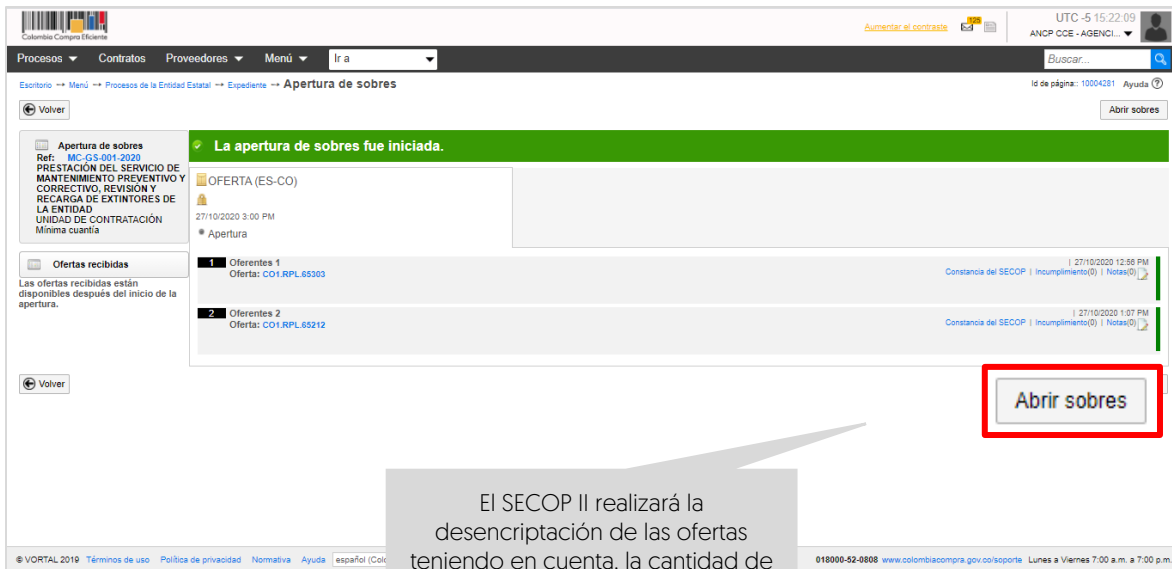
Colombia Compra Eficiente

Aumentar el contraste 125

UTC -5 15:22:09
ANCP CCE - AGENCI...

Procesos Contratos Proveedores Menú Ir a

Buscar...

Escritorio → Menú → Procesos de la Entidad Estatal → Expediente → Apertura de sobres

Id de página:: 10004281 Ayuda

Volver

Abrir sobres

Apertura de sobres
Ref: MC-GS-001-2020
PRESTACIÓN DEL SERVICIO DE MANTENIMIENTO PREVENTIVO Y CORRECTIVO, REVISIÓN Y RECARGA DE EXTINTORES DE LA ENTIDAD
UNIDAD DE CONTRATACIÓN
Mínima cuantía

Ofertas recibidas
Las ofertas recibidas están disponibles después del inicio de la apertura.

La apertura de sobres fue iniciada.

OFERTA (ES-CO)
27/10/2020 3:00 PM
Apertura

1 Oferentes 1
Oferta: CO1.RPL.65303
| 27/10/2020 12:56 PM
Constancia del SECOP | Incumplimiento(0) | Notas(0)

2 Oferentes 2
Oferta: CO1.RPL.65212
| 27/10/2020 1:07 PM
Constancia del SECOP | Incumplimiento(0) | Notas(0)

Volver

Abrir sobres

El SECOP II realizará la desencriptación de las ofertas teniendo en cuenta, la cantidad de

© VORTAL 2019 Términos de uso Política de privacidad Normativa Ayuda español (Colo

018000-52-0808 www.colombiacompra.gov.co/soporte Lunes a Viernes 7:00 a.m. a 7:00 p.m.